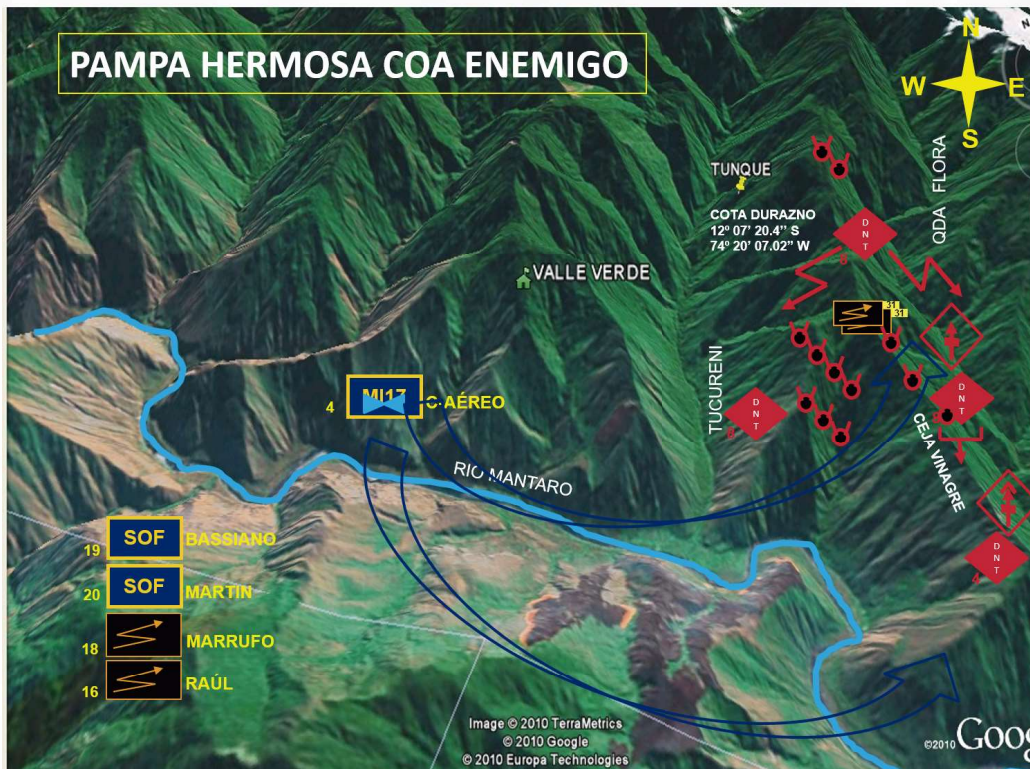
PAMPA HERMOSA COA ENEMIGO

N
W
E
S

TUNQUE

COTA DURAZNO
12º 07' 20.4'' S
74º 20' 07.02'' W

QDA FLORA

D N T
8

VALLE VERDE

31
31

MI17
4
C. AÉREO

TUCURENI

D N T
8

D N T
8

D N T
4

CEJA VINAGRE

RIO MANTARO

19 SOF BASSIANO

20 SOF MARTIN

18 MARRUFO

16 RAÚL

Image © 2010 TerraMetrics
© 2010 Google
© 2010 Europa Technologies

©2010 Goog